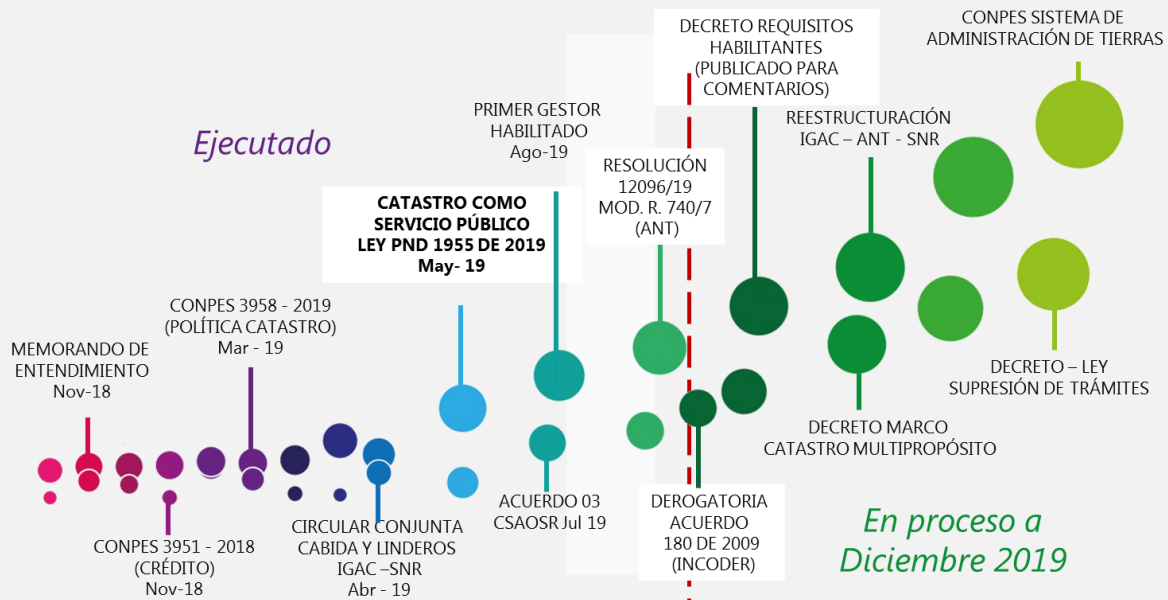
Ejecutado

MEMORANDO DE ENTENDIMIENTO
Nov-18

CONPES 3951 - 2018
(CRÉDITO)
Nov-18

CONPES 3958 - 2019
(POLÍTICA CATASTRO)
Mar - 19

CIRCULAR CONJUNTA CABIDA Y LINDEROS
IGAC –SNR
Abr - 19

CATASTRO COMO SERVICIO PÚBLICO
LEY PND 1955 DE 2019
May- 19

PRIMER GESTOR HABILITADO
Ago-19

ACUERDO 03
CSAOSR Jul 19

RESOLUCIÓN 12096/19
MOD. R. 740/7
(ANT)

DECRETO REQUISITOS HABILITANTES
(PUBLICADO PARA COMENTARIOS)

DEROGATORIA ACUERDO 180 DE 2009
(INCODER)

REESTRUCTURACIÓN
IGAC – ANT - SNR

CONPES SISTEMA DE ADMINISTRACIÓN DE TIERRAS

DECRETO MARCO
CATASTRO MULTIPROPÓSITO

DECRETO – LEY
SUPRESIÓN DE TRÁMITES

En proceso a Diciembre 2019